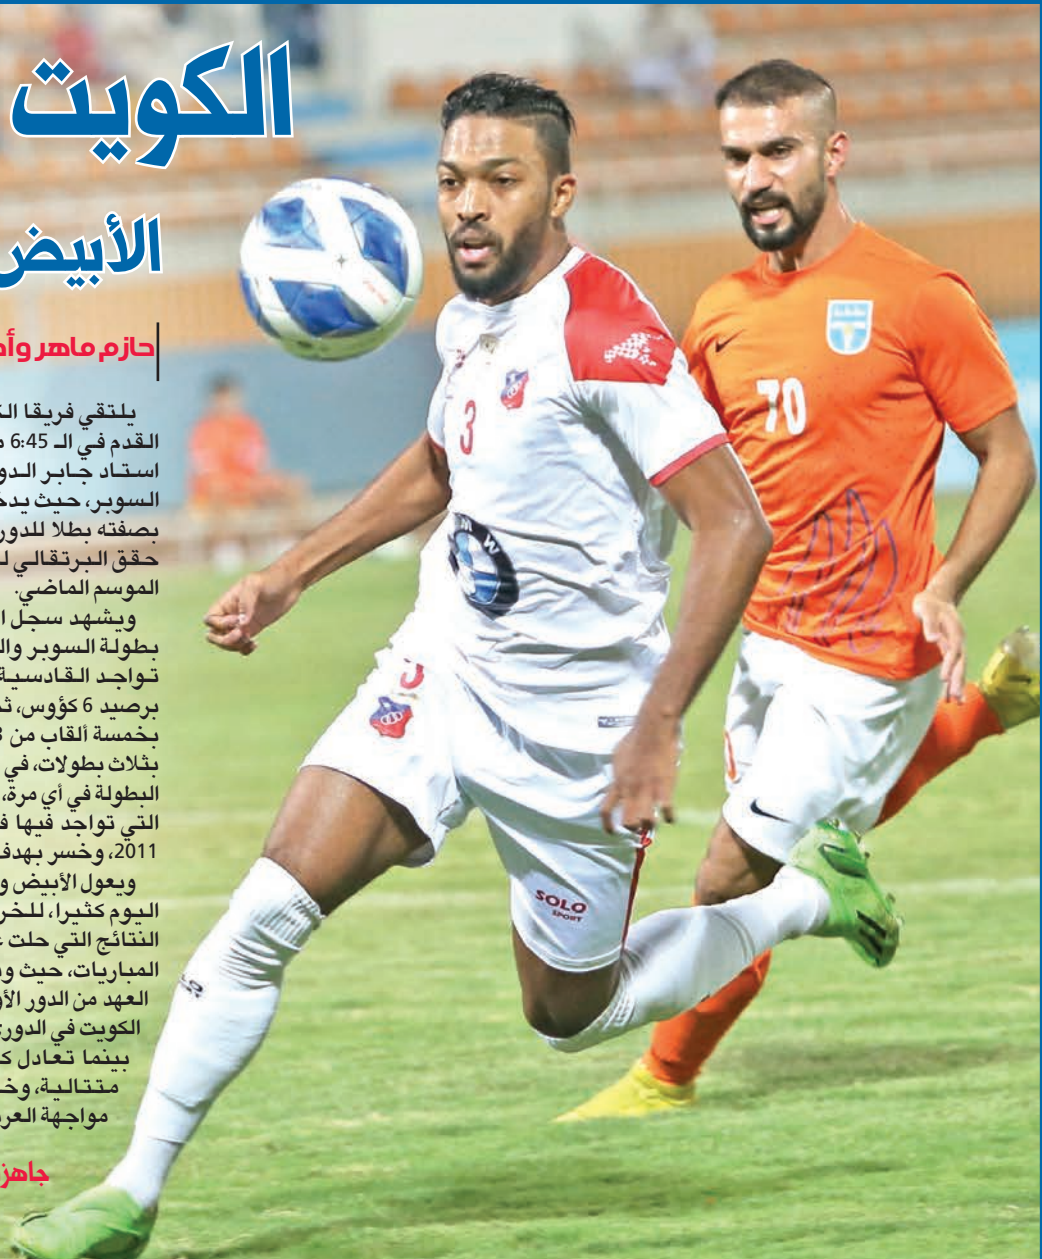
الكويت

الأبيض

حازم ماهر وأ

يلتقي فريقا ال
القدم في الـ 6:45 م
استاد جابر الدو
السوبر، حيث يد
بصفته بطلا للدور
حقق البرتقالي ل
الموسم الماضي.

ويشهد سجل ا
بطولة السوبر وال
تواجد القادسية
برصيد 6 كؤوس، ث
بخمسة ألقاب من
بثلاث بطولات، في
البطولة في أي مرة،
التي تواجد فيها ف
2011، وخسر بهدف

ويعول الأبيض و
اليوم كثيرا، للخر
النتائج التي حلت
المباريات، حيث و
العهد من الدور الأ
الكويت في الدور
بينما تعادل ك
متتالية، وخ
مواجهة العر

جاهز

3

70

SOLO SPORT